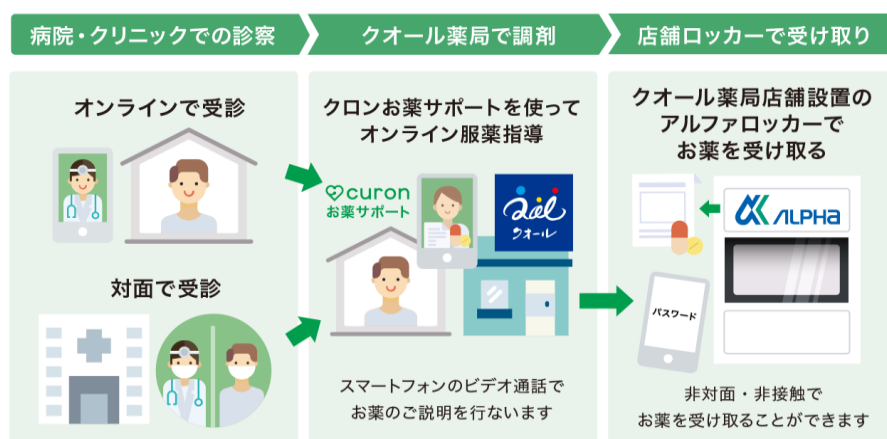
病院・クリニックでの診察

オンラインで受診

対面で受診

クオール薬局で調剤

クロンお薬サポートを使って
オンライン服薬指導

curon
お薬サポート

qol
クオール

スマートフォンのビデオ通話で
お薬のご説明を行ないます

店舗ロッカーで受け取り

クオール薬局店舗設置の
アルファロッカーで
お薬を受け取る

ALPHA

パスワード

非対面・非接触で
お薬を受け取ることができます